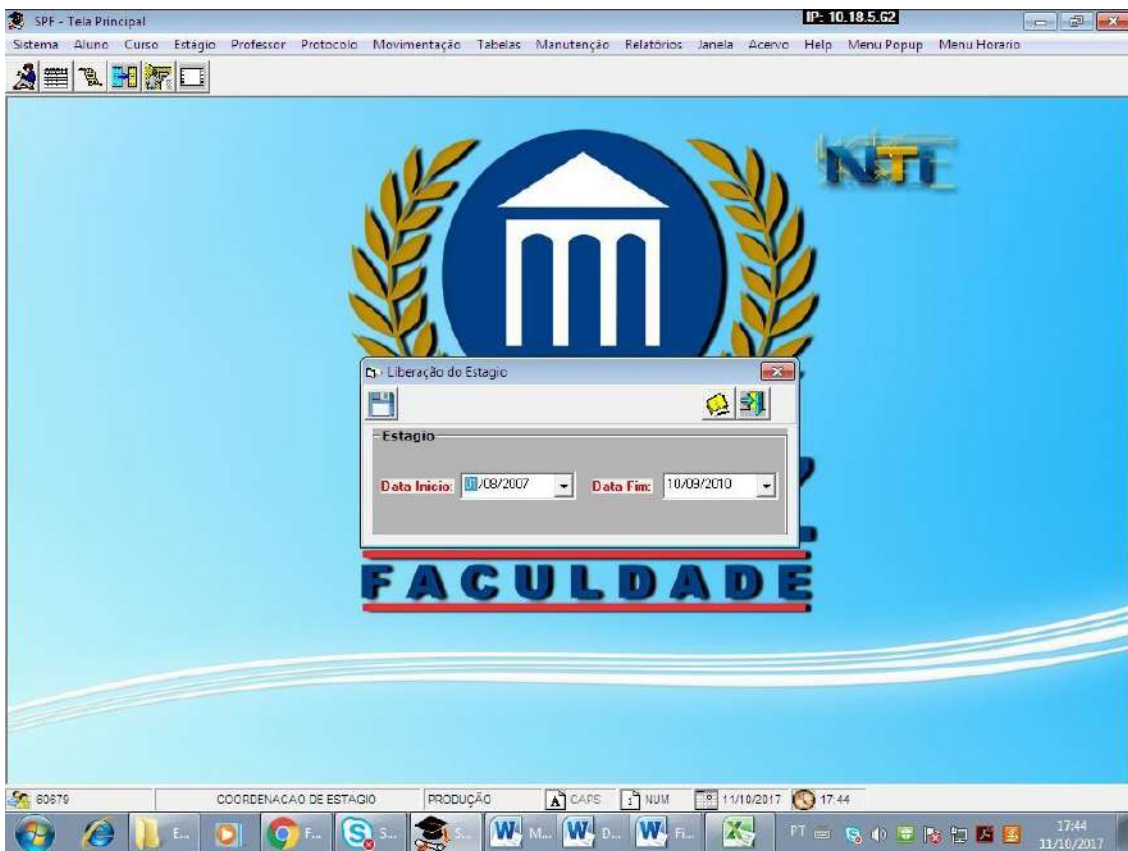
SPF - Tela Principal

IP: 10.18.5.62

Sistema Aluno Curso Estágio Professor Protocolo Movimentação Tabelas Manutenção Relatórios Janela Acervo Help Menu Popup Menu Horario

NTI

Liberação do Estagio

Estagio

Data Inicio: 01/08/2007 Data Fim: 10/09/2010

FACULDADE

60679 COORDENACAO DE ESTAGIO PRODUÇÃO CAPS NUM 11/10/2017 17:44

E... F... S... S... M... D... Fi...

PT 17:44 11/10/2017